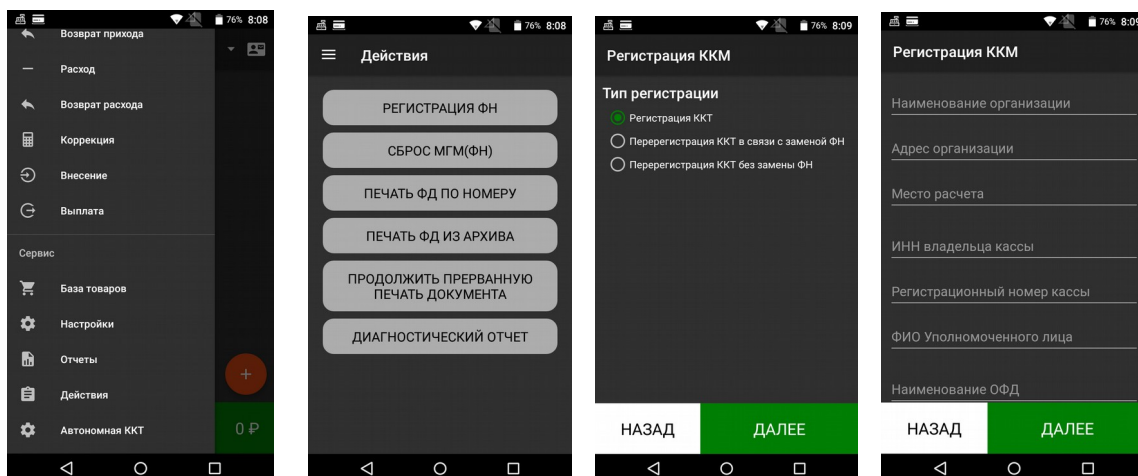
76% 8:08
Возврат прихода
Расход
Возврат расхода
Коррекция
Внесение
Выплата
Сервис
База товаров
Настройки
Отчеты
Действия
Автономная ККТ
0 ₽

76% 8:08
Действия
РЕГИСТРАЦИЯ ФН
СБРОС МГМ(ФН)
ПЕЧАТЬ ФД ПО НОМЕРУ
ПЕЧАТЬ ФД ИЗ АРХИВА
ПРОДОЛЖИТЬ ПРЕРВАННУЮ ПЕЧАТЬ ДОКУМЕНТА
ДИАГНОСТИЧЕСКИЙ ОТЧЕТ

76% 8:09
Регистрация ККМ
Тип регистрации
Регистрация ККТ
Перерегистрация ККТ в связи с заменой ФН
Перерегистрация ККТ без замены ФН
НАЗАД
ДАЛЕЕ

76% 8:09
Регистрация ККМ
Наименование организации
Адрес организации
Место расчета
ИНН владельца кассы
Регистрационный номер кассы
ФИО Уполномоченного лица
Наименование ОФД
НАЗАД
ДАЛЕЕ